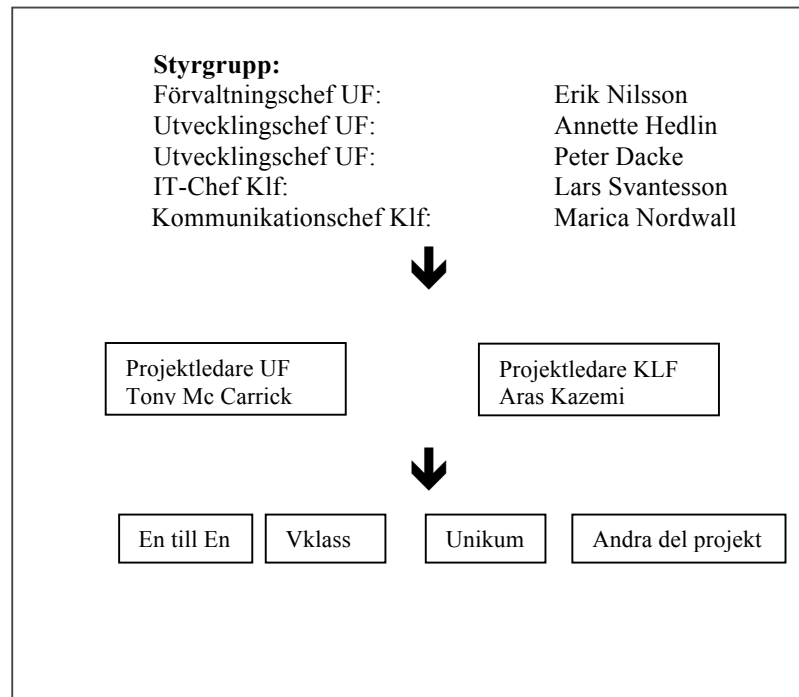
**Styrgrupp:**

| | |
|---|---|
| Förvaltningschef UF: | Erik Nilsson |
| Utvecklingschef UF: | Annette Hedlin |
| Utvecklingschef UF: | Peter Dacke |
| IT-Chef Klf: | Lars Svantesson |
| Kommunikationschef Klf: | Marica Nordwall |

Projektledare UF
Tony Mc Carrick

Projektledare KLF
Aras Kazemi

En till En

Vklass

Unikum

Andra del projekt